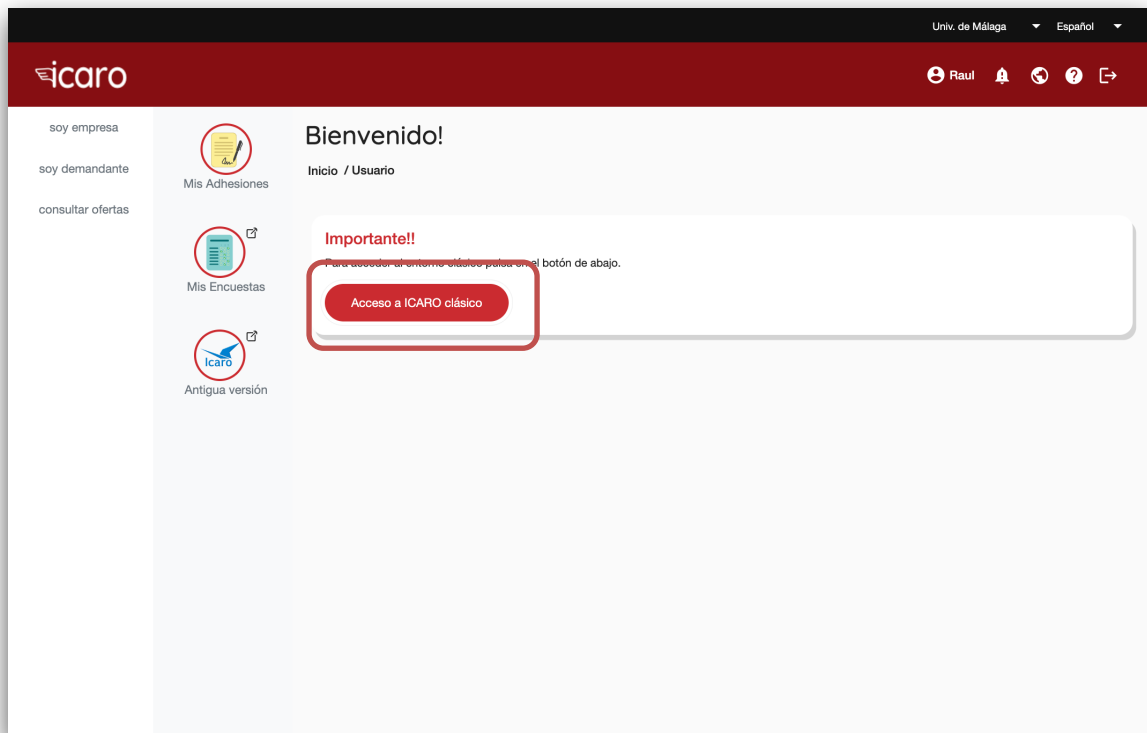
Univ. de Málaga
Español

icaro
Raul

soy empresa
soy demandante
consultar ofertas

Mis Adhesiones
Mis Encuestas
Icaro
Antigua versión

Bienvenido!
Inicio / Usuario

Importante!!
Para acceder al entorno clásico pulsa en el botón de abajo.
Acceso a ICARO clásico